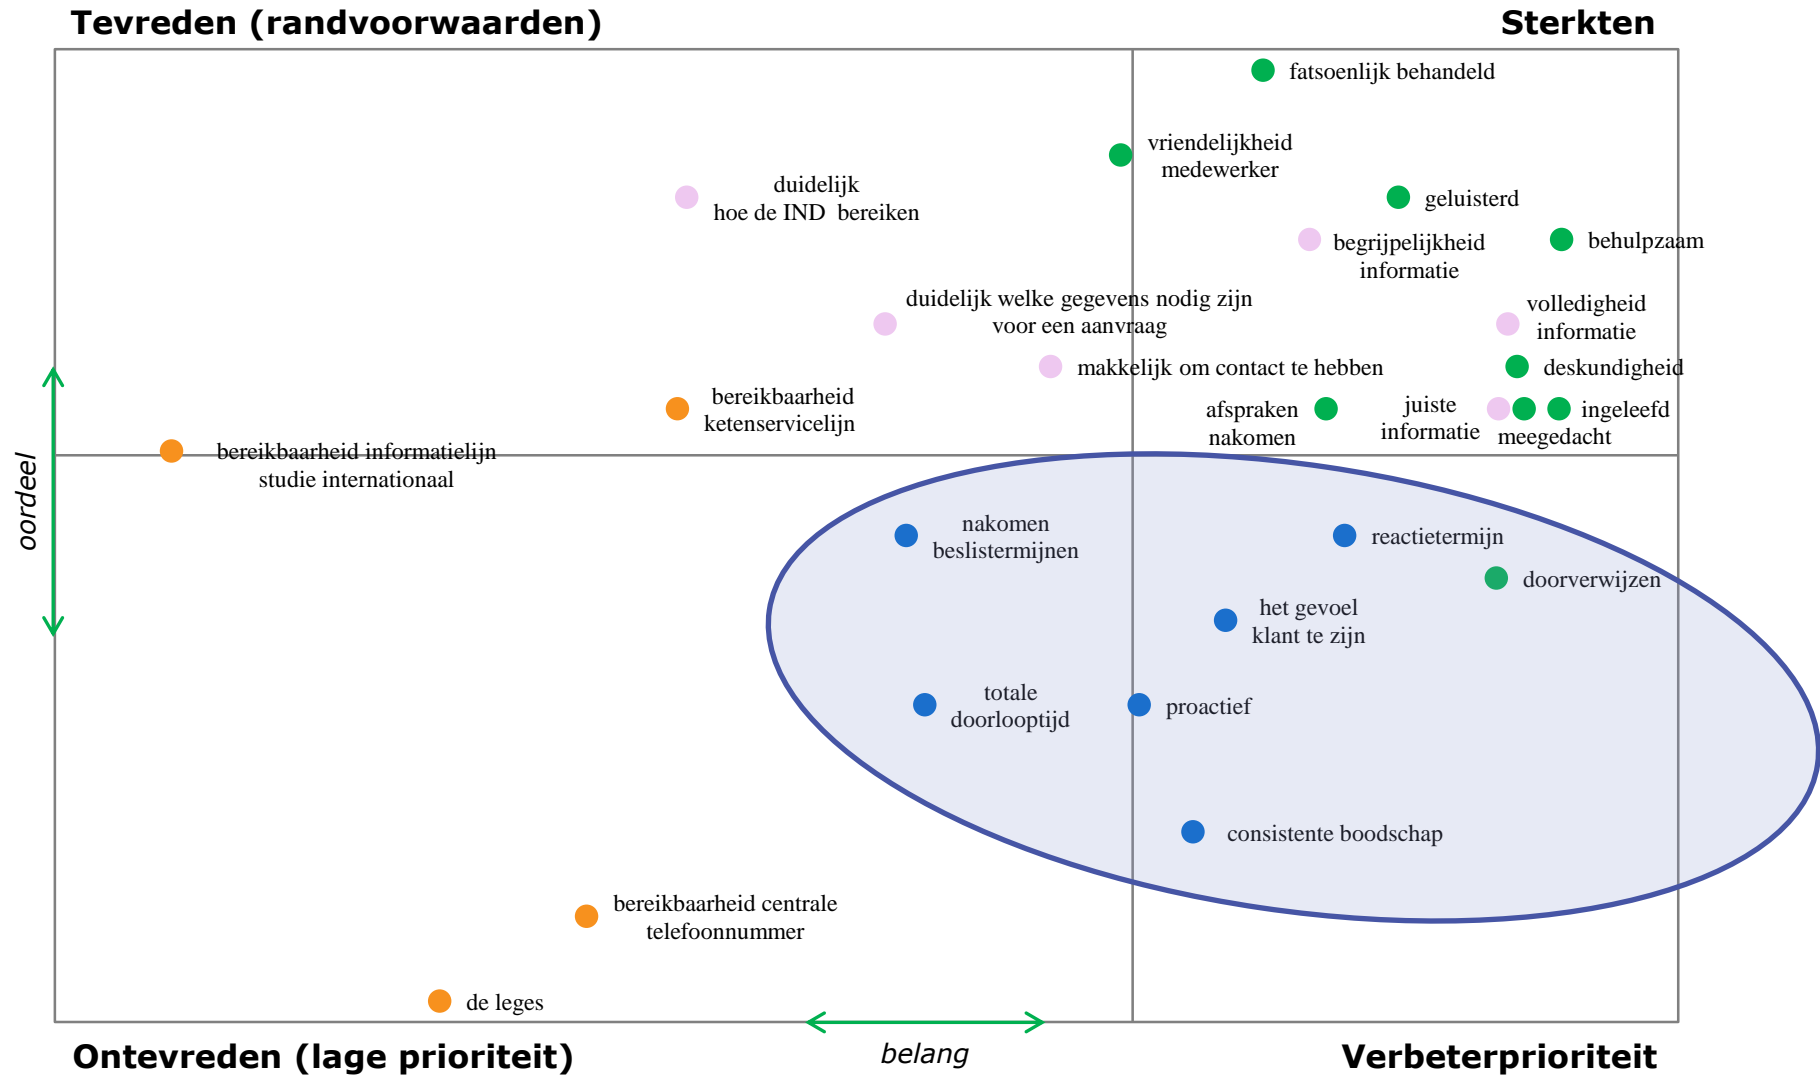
Tevreden (randvoorwaarden)

Sterkten

fatsoenlijk behandeld

vriendelijkheid medewerker

duidelijk hoe de IND bereiken

geluisterd

begrijpelijkheid informatie

behulpzaam

duidelijk welke gegevens nodig zijn voor een aanvraag

volledigheid informatie

makkelijk om contact te hebben

deskundigheid

bereikbaarheid ketenservicelijn

afspraken nakomen

juiste informatie

ingeleefd

meegedacht

bereikbaarheid informatielijn studie internationaal

oordeel

nakomen beslistermijnen

reactietermijn

doorverwijzen

het gevoel klant te zijn

totale doorlooptijd

proactief

consistente boodschap

bereikbaarheid centrale telefoonnummer

de leges

belang

Ontevreden (lage prioriteit)

Verbeterprioriteit